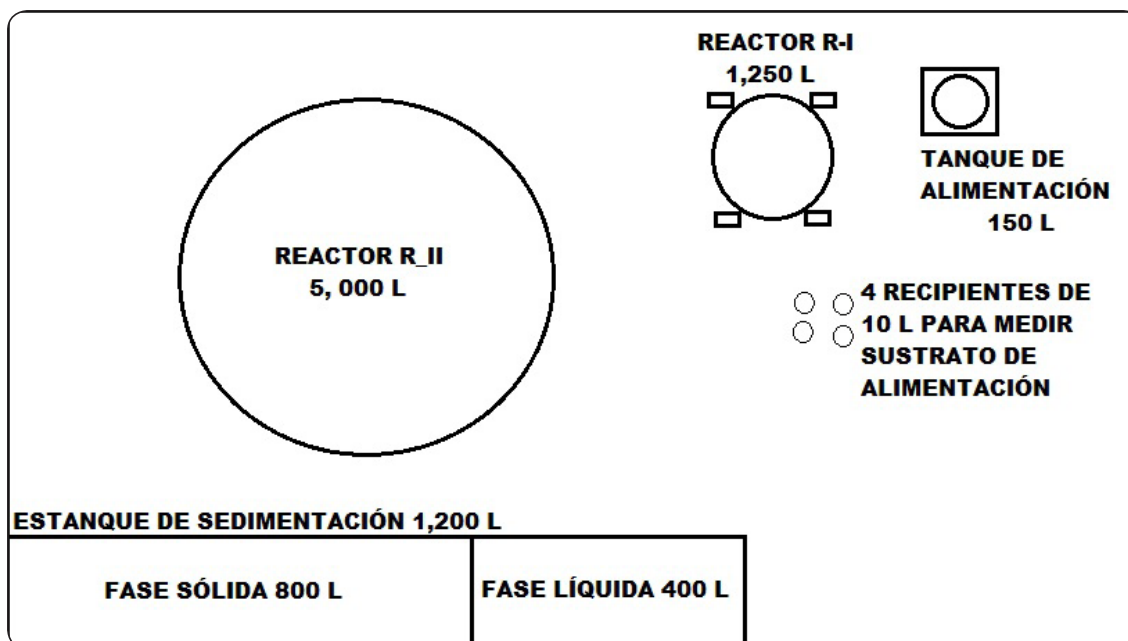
REACTOR R-I
1,250 L

TANQUE DE ALIMENTACIÓN
150 L

REACTOR R_II
5, 000 L

4 RECIPIENTES DE 10 L PARA MEDIR SUSTRATO DE ALIMENTACIÓN

ESTANQUE DE SEDIMENTACIÓN 1,200 L

| FASE SÓLIDA 800 L | FASE LÍQUIDA 400 L |
|---|---|